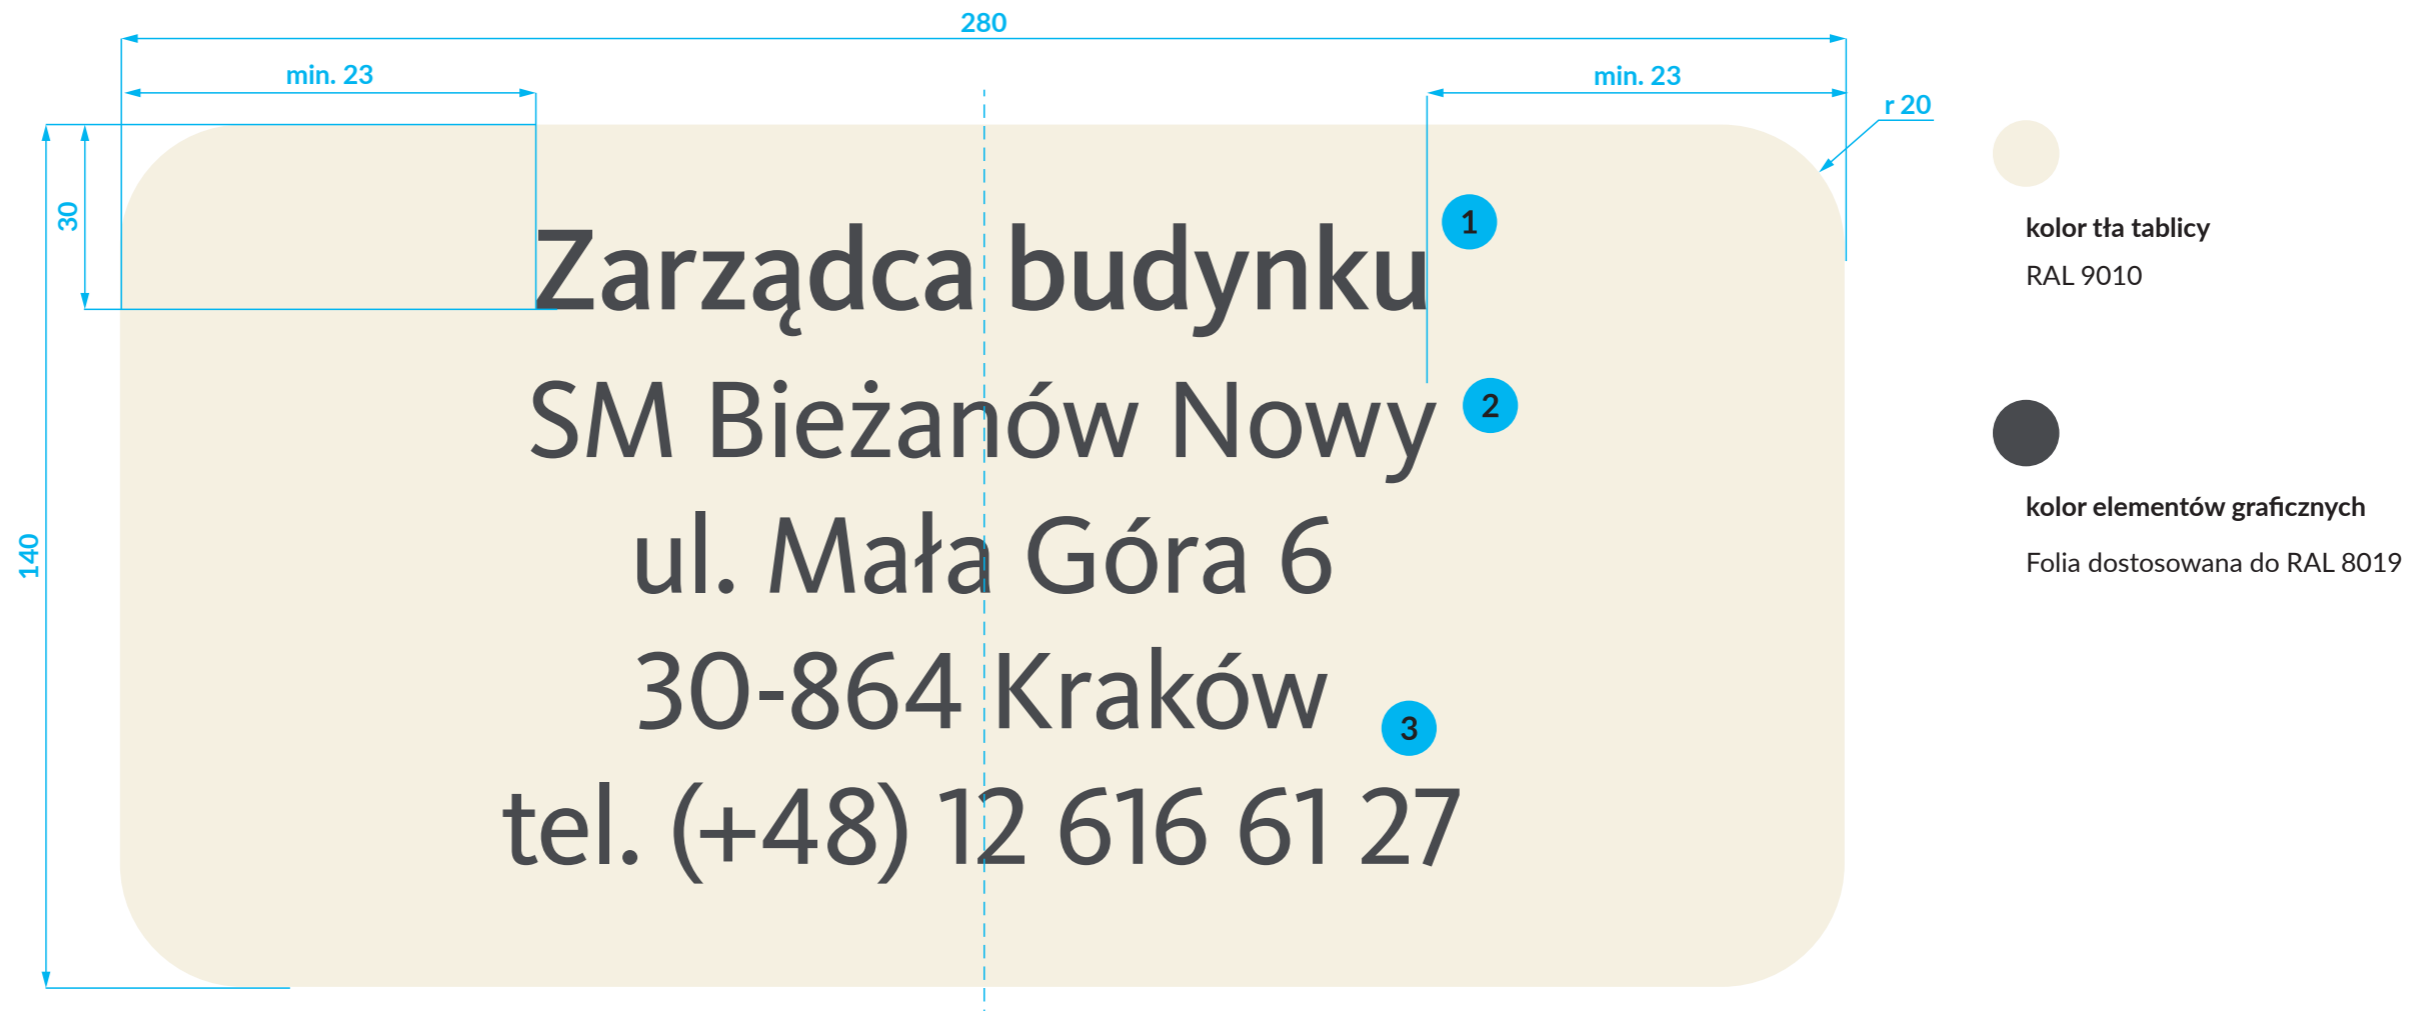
280

min. 23

min. 23

r 20

30

140

Zarządca budynku

1

SM Bieżanów Nowy

2

ul. Mała Góra 6

30-864 Kraków

3

tel. (+48) 12 616 61 27

kolor tła tablicy

RAL 9010

kolor elementów graficznych

Folia dostosowana do RAL 8019